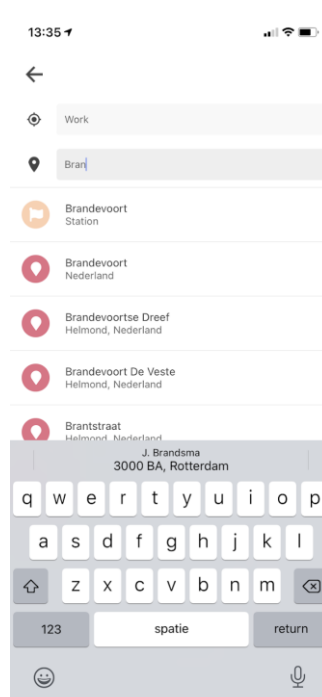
13:35

Work

Bran

Brandevoort
Station

Brandevoort
Nederland

Brandevoortse Dreef
Helmond, Nederland

Brandevoort De Veste
Helmond, Nederland

Brantstraat
Helmond, Nederland

J. Brandsma
3000 BA, Rotterdam

q w e r t y u i o p
a s d f g h j k l
z x c v b n m
123 spatie return